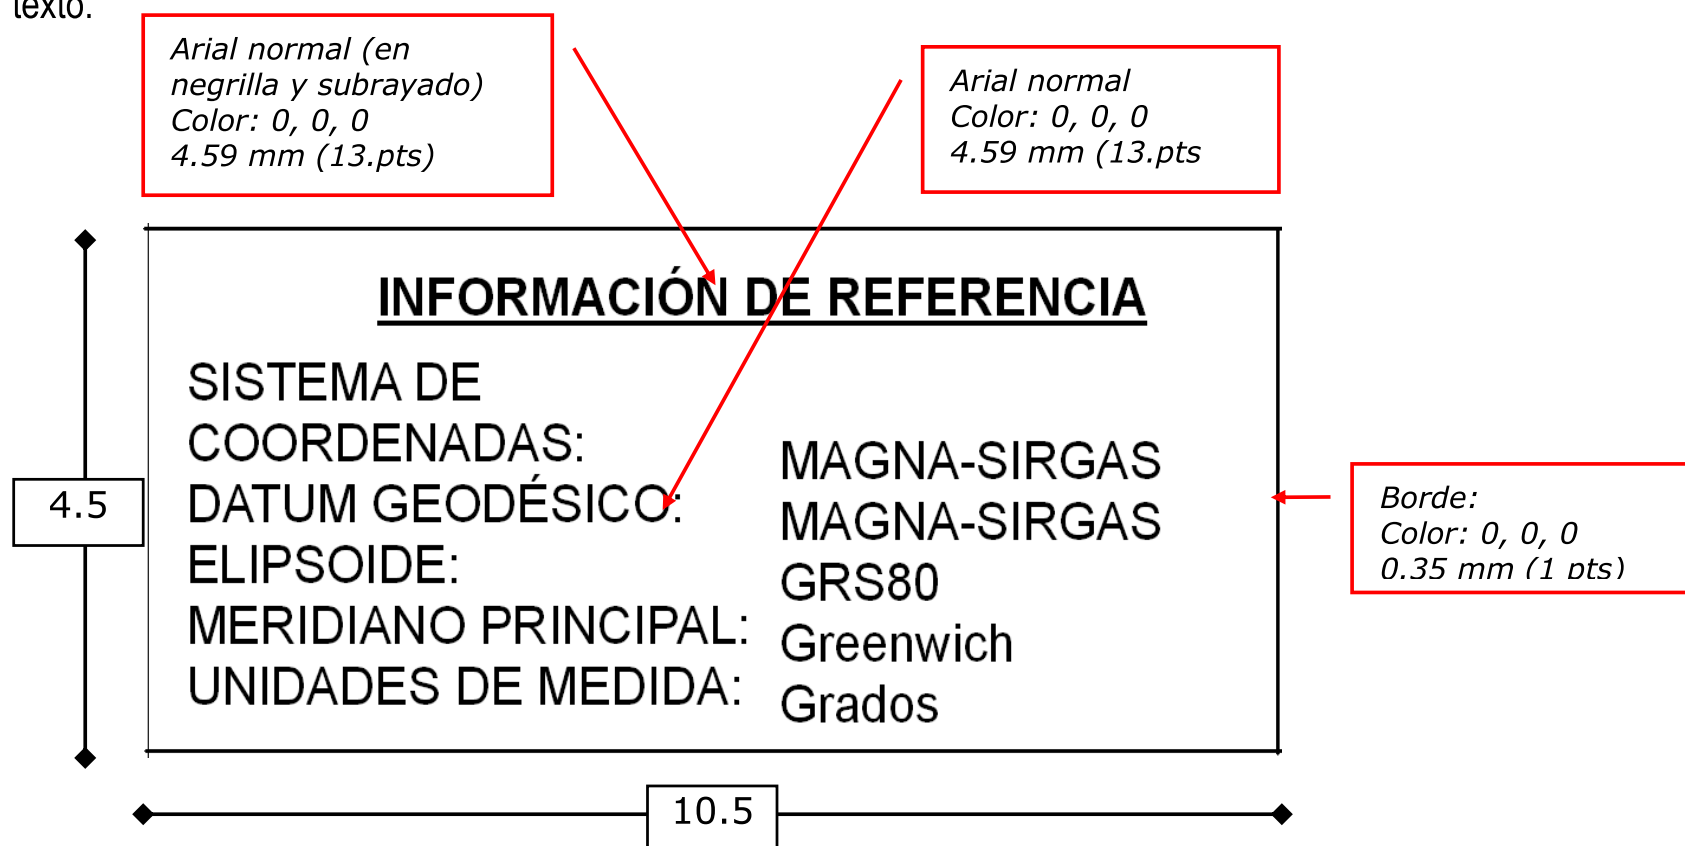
texto.

Arial normal (en negrilla y subrayado)
Color: 0, 0, 0
4.59 mm (13.pts)

Arial normal
Color: 0, 0, 0
4.59 mm (13.pts

INFORMACIÓN DE REFERENCIA

SISTEMA DE COORDENADAS: MAGNA-SIRGAS
DATUM GEODÉSICO: MAGNA-SIRGAS
ELIPSOIDE: GRS80
MERIDIANO PRINCIPAL: Greenwich
UNIDADES DE MEDIDA: Grados

4.5

Borde:
Color: 0, 0, 0
0.35 mm (1 pts)

10.5